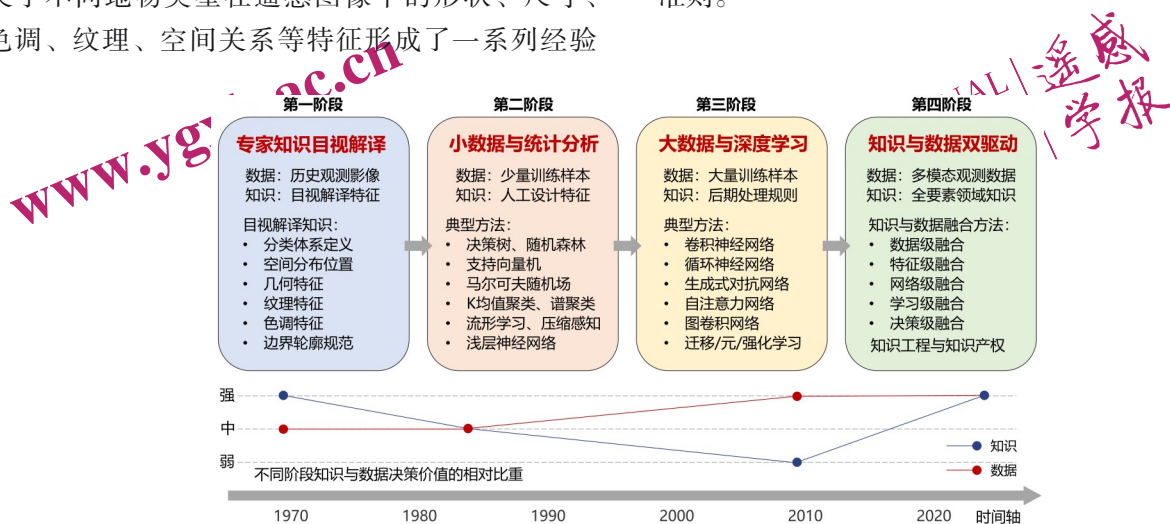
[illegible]于不同地物类型在遥感图像中的形状、大小、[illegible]律则。
色调、纹理、空间关系等特征形成了一系列经验

www.yg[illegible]ac.cn

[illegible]AL|遥感
学报

第一阶段
专家知识目视解译
数据：历史观测影像
知识：目视解译特征
目视解译知识：
• 分类体系定义
• 空间分布位置
• 几何特征
• 纹理特征
• 色调特征
• 边界轮廓规范

第二阶段
小数据与统计分析
数据：少量训练样本
知识：人工设计特征
典型方法：
• 决策树、随机森林
• 支持向量机
• 马尔可夫随机场
• K均值聚类、谱聚类
• 流形学习、压缩感知
• 浅层神经网络

第三阶段
大数据与深度学习
数据：大量训练样本
知识：后期处理规则
典型方法：
• 卷积神经网络
• 循环神经网络
• 生成式对抗网络
• 自注意力网络
• 图卷积网络
• 迁移/元/强化学习

第四阶段
知识与数据双驱动
数据：多模态观测数据
知识：全要素领域知识
知识与数据融合方法：
• 数据级融合
• 特征级融合
• 网络级融合
• 学习级融合
• 决策级融合
知识工程与知识产权

强
中
弱
不同阶段知识与数据决策价值的相对比重
知识
数据

1970 1980 1990 2000 2010 2020 时间轴